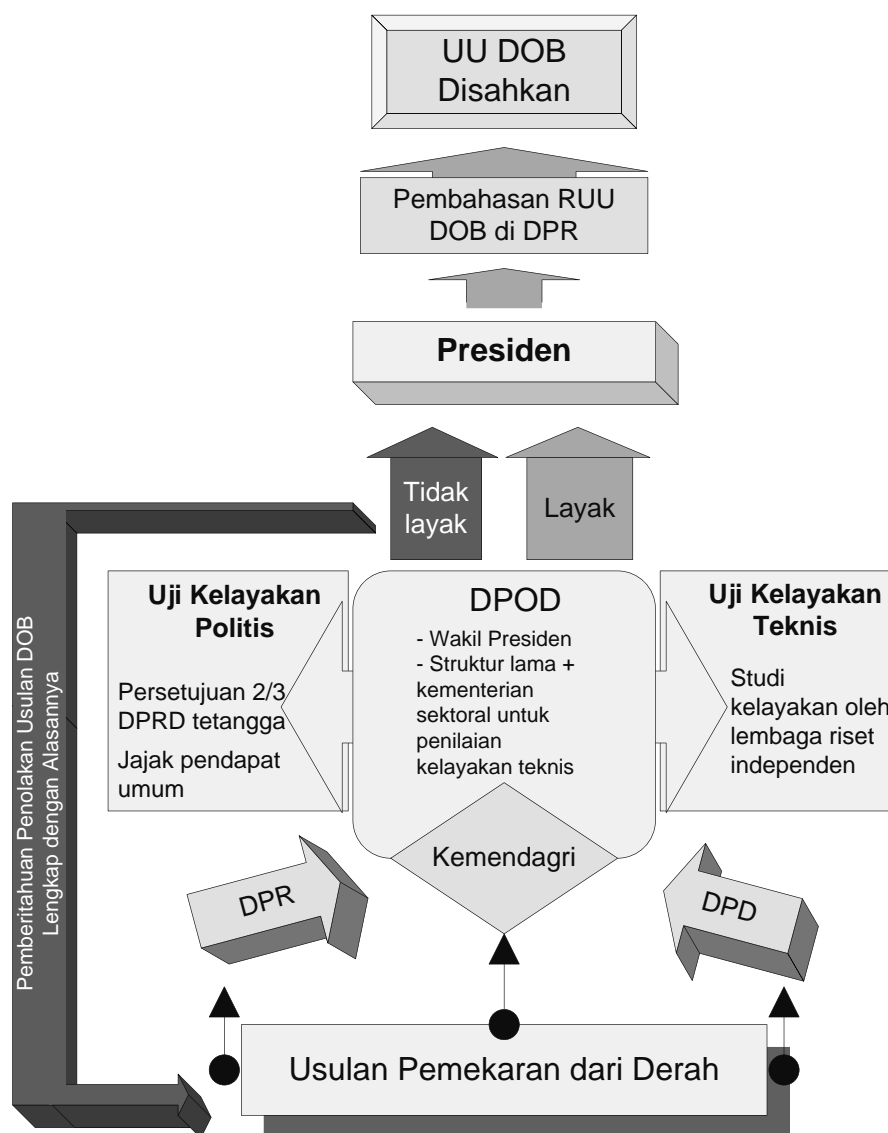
UU DOB Disahkan

Pembahasan RUU DOB di DPR

Presiden

Tidak layak

Layak

Pemberitahuan Penolakan Usulan DOB Lengkap dengan Alasannya

Uji Kelayakan Politis

Persetujuan 2/3 DPRD tetangga

Jajak pendapat umum

DPOD

- Wakil Presiden
- Struktur lama + kementerian sektoral untuk penilaian kelayakan teknis

Uji Kelayakan Teknis

Studi kelayakan oleh lembaga riset independen

Kemendagri

DPR

DPD

Usulan Pemekaran dari Derah